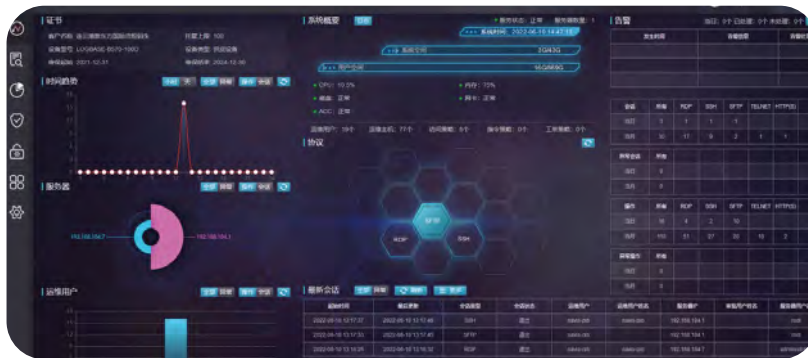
证书

客户名称 设备型号 LOGBASE B570-1060 授权起始 2021-12-31

许可上限 100 设备类型 授权设备 授权结束 2024-12-30

时间趋势

服务器

192.168.154.7

192.168.154.1

运维用户

系统概览

服务状态：正常 服务器数量：1

系统时间：2022-06-15 16:42:11

系统空间 2GB/3G

用户空间 16GB/60G

CPU：10.2%

内存：73%

磁盘：正常

网卡：正常

ACC：正常

运维用户：19个 运维主机：77个 访问策略：0个 命令策略：0个 工作策略：0个

协议

SFTP

RDP

SSH

最新会话

| 起始时间 | 最后更新 | 会话类型 | 会话状态 | 运维用户 | 运维用户姓名 | 服务器IP | 审批用户姓名 | 服务器账户 |
|---|---|---|---|---|---|---|---|---|
| 2022-06-15 12:17:22 | 2022-06-15 12:17:45 | SSH | 退出 | | | 192.168.154.1 | | root |
| 2022-06-15 12:17:22 | 2022-06-15 12:17:45 | SFTP | 退出 | | | 192.168.154.1 | | root |
| 2022-06-15 12:16:25 | 2022-06-15 12:16:32 | RDP | 退出 | | | 192.168.154.7 | | administrator |

告警

发生时间 | 告警信息

| 类型 | 所有 | RDP | SSH | SFTP | TELNET | HTTP(S) |
|---|---|---|---|---|---|---|
| 当日 | 1 | 1 | 1 | 1 | | |
| 当月 | 10 | 11 | 0 | 2 | 1 | 1 |

| 异常告警 | 所有 |
|---|---|
| 当日 | 0 |
| 当月 | 0 |

| 操作 | 所有 | RDP | SSH | SFTP | TELNET | HTTP(S) |
|---|---|---|---|---|---|---|
| 当日 | 10 | 4 | 2 | 10 | | |
| 当月 | 110 | 11 | 27 | 22 | 10 | 2 |

| 异常操作 | 所有 |
|---|---|
| 当日 | 0 |
| 当月 | 0 |